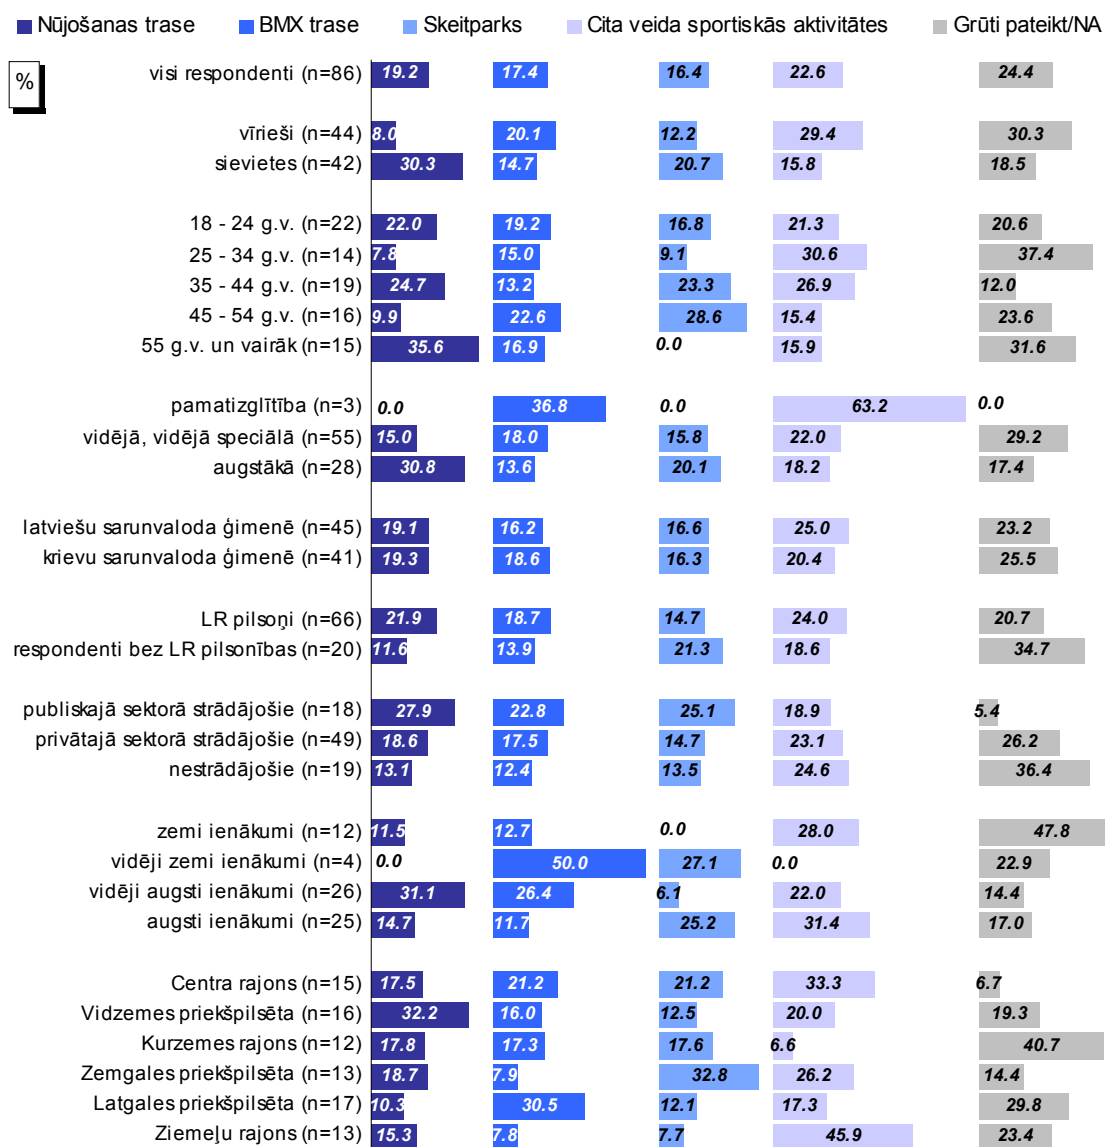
Nūjošanas trase BMX trase Skeitparks Cita veida sportiskās aktivitātes Grūti pateikt/NA

%

| | Nūjošanas trase | BMX trase | Skeitparks | Cita veida sportiskās aktivitātes | Grūti pateikt/NA |
|---|---|---|---|---|---|
| visi respondenti (n=86) | 19.2 | 17.4 | 16.4 | 22.6 | 24.4 |
| vīrieši (n=44) | 8.0 | 20.1 | 12.2 | 29.4 | 30.3 |
| sievietes (n=42) | 30.3 | 14.7 | 20.7 | 15.8 | 18.5 |
| 18 - 24 g.v. (n=22) | 22.0 | 19.2 | 16.8 | 21.3 | 20.6 |
| 25 - 34 g.v. (n=14) | 7.8 | 15.0 | 9.1 | 30.6 | 37.4 |
| 35 - 44 g.v. (n=19) | 24.7 | 13.2 | 23.3 | 26.9 | 12.0 |
| 45 - 54 g.v. (n=16) | 9.9 | 22.6 | 28.6 | 15.4 | 23.6 |
| 55 g.v. un vairāk (n=15) | 35.6 | 16.9 | 0.0 | 15.9 | 31.6 |
| pamatizglītība (n=3) | 0.0 | 36.8 | 0.0 | 63.2 | 0.0 |
| vidējā, vidējā speciālā (n=55) | 15.0 | 18.0 | 15.8 | 22.0 | 29.2 |
| augstākā (n=28) | 30.8 | 13.6 | 20.1 | 18.2 | 17.4 |
| latviešu sarunvaloda ģimenē (n=45) | 19.1 | 16.2 | 16.6 | 25.0 | 23.2 |
| krievu sarunvaloda ģimenē (n=41) | 19.3 | 18.6 | 16.3 | 20.4 | 25.5 |
| LR pilsoņi (n=66) | 21.9 | 18.7 | 14.7 | 24.0 | 20.7 |
| respondenti bez LR pilsonības (n=20) | 11.6 | 13.9 | 21.3 | 18.6 | 34.7 |
| publiskajā sektorā strādājošie (n=18) | 27.9 | 22.8 | 25.1 | 18.9 | 5.4 |
| privātajā sektorā strādājošie (n=49) | 18.6 | 17.5 | 14.7 | 23.1 | 26.2 |
| nestrādājošie (n=19) | 13.1 | 12.4 | 13.5 | 24.6 | 36.4 |
| zemi ienākumi (n=12) | 11.5 | 12.7 | 0.0 | 28.0 | 47.8 |
| vidēji zemi ienākumi (n=4) | 0.0 | 50.0 | 27.1 | 0.0 | 22.9 |
| vidēji augsti ienākumi (n=26) | 31.1 | 26.4 | 6.1 | 22.0 | 14.4 |
| augsti ienākumi (n=25) | 14.7 | 11.7 | 25.2 | 31.4 | 17.0 |
| Centra rajons (n=15) | 17.5 | 21.2 | 21.2 | 33.3 | 6.7 |
| Vidzemes priekšpilsēta (n=16) | 32.2 | 16.0 | 12.5 | 20.0 | 19.3 |
| Kurzemes rajons (n=12) | 17.8 | 17.3 | 17.6 | 6.6 | 40.7 |
| Zemgales priekšpilsēta (n=13) | 18.7 | 7.9 | 32.8 | 26.2 | 14.4 |
| Latgales priekšpilsēta (n=17) | 10.3 | 30.5 | 12.1 | 17.3 | 29.8 |
| Ziemeļu rajons (n=13) | 15.3 | 7.8 | 7.7 | 45.9 | 23.4 |